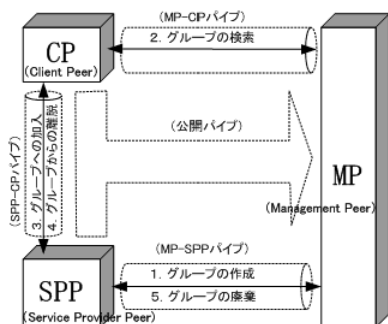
(MP-CPパイプ)
2. グループの検索
CP
(Client Peer)
(SPP-CPパイプ)
3. グループへの加入
4. グループからの離脱
(公開パイプ)
MP
(Management Peer)
(MP-SPPパイプ)
1. グループの作成
5. グループの廃棄
SPP
(Service Provider Peer)